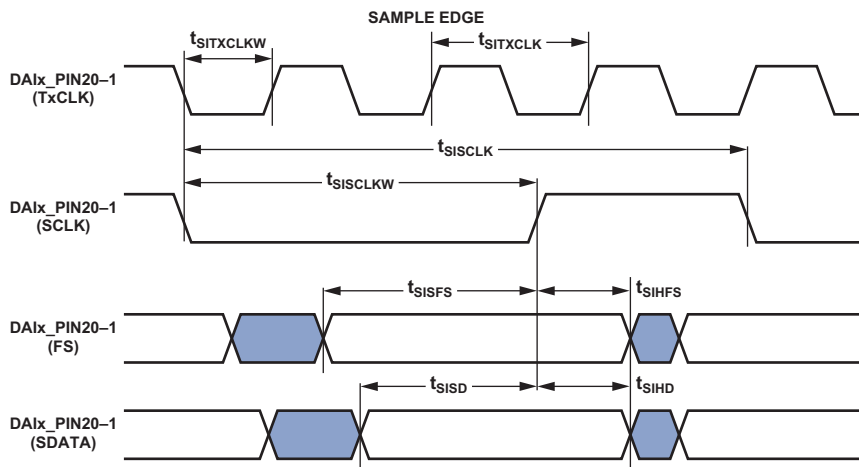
SAMPLE EDGE

$t_{SITXCLKW}$

$t_{SITXCLK}$

DAIx_PIN20–1 (TxCLK)

$t_{SISCLK}$

$t_{SISCLKW}$

DAIx_PIN20–1 (SCLK)

$t_{SISFS}$

$t_{SIHFS}$

DAIx_PIN20–1 (FS)

$t_{SISD}$

$t_{SIHD}$

DAIx_PIN20–1 (SDATA)